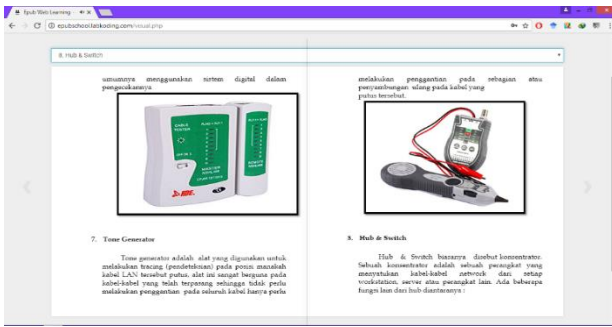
Epub Web Learning

epubschool.latkoding.com/visual.php

8. Hub & Switch

umumnya menggunakan sistem digital dalam pengoperasiannya

CABLE TESTER

RJ45

7. Tone Generator

Tone generator adalah alat yang digunakan untuk melakukan tracing (pendeteksian) pada posisi manakah kabel LAN tersebut putus, alat ini sangat berguna pada kabel-kabel yang telah terpasang sehingga tidak perlu melakukan penggantian pada seluruh kabel hanya perlu

melakukan penggantian pada sebagian atau penyambungan ulang pada kabel yang putus tersebut.

8. Hub & Switch

Hub & Switch biasanya disebut konsentrator. Sebuah konsentrator adalah sebuah perangkat yang menyatukan kabel-kabel network dari setiap workstation, server atau perangkat lain. Ada beberapa fungsi lain dari hub diantaranya :